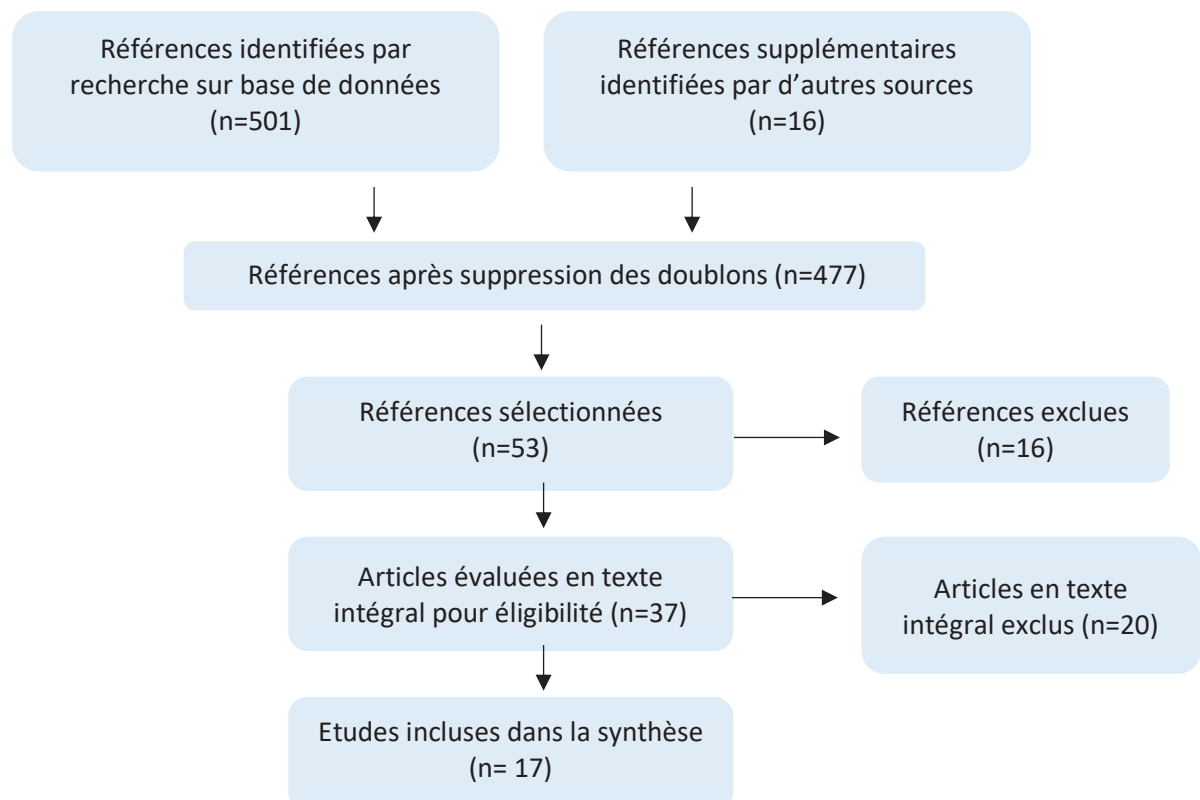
Références identifiées par recherche sur base de données (n=501)

Références supplémentaires identifiées par d'autres sources (n=16)

Références après suppression des doublons (n=477)

Références sélectionnées (n=53)

Références exclues (n=16)

Articles évaluées en texte intégral pour éligibilité (n=37)

Articles en texte intégral exclus (n=20)

Etudes incluses dans la synthèse (n= 17)